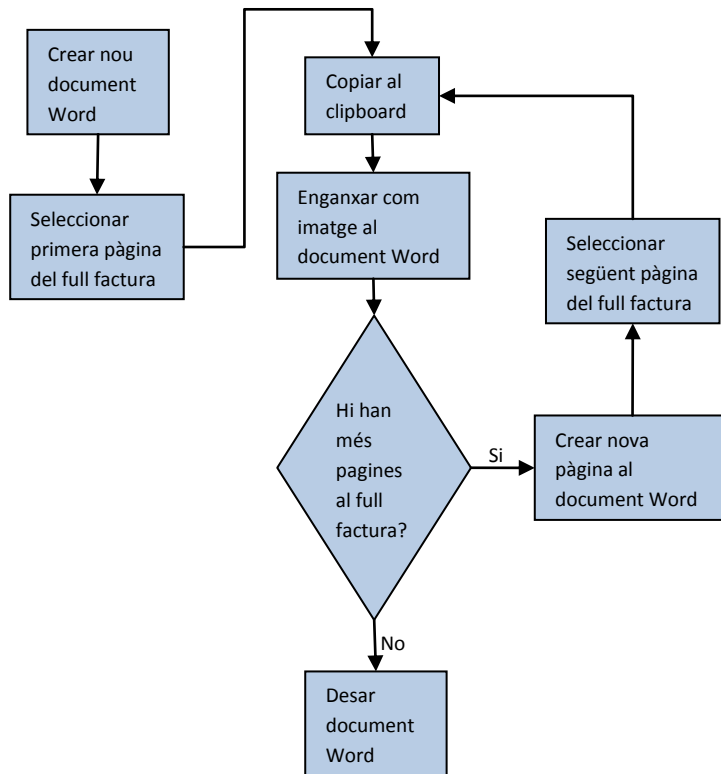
Crear nou document Word

Seleccionar primera pàgina del full factura

Copiar al clipboard

Enganxar com imatge al document Word

Hi han més pagines al full factura?

Si

Crear nova pàgina al document Word

Seleccionar següent pàgina del full factura

No

Desar document Word